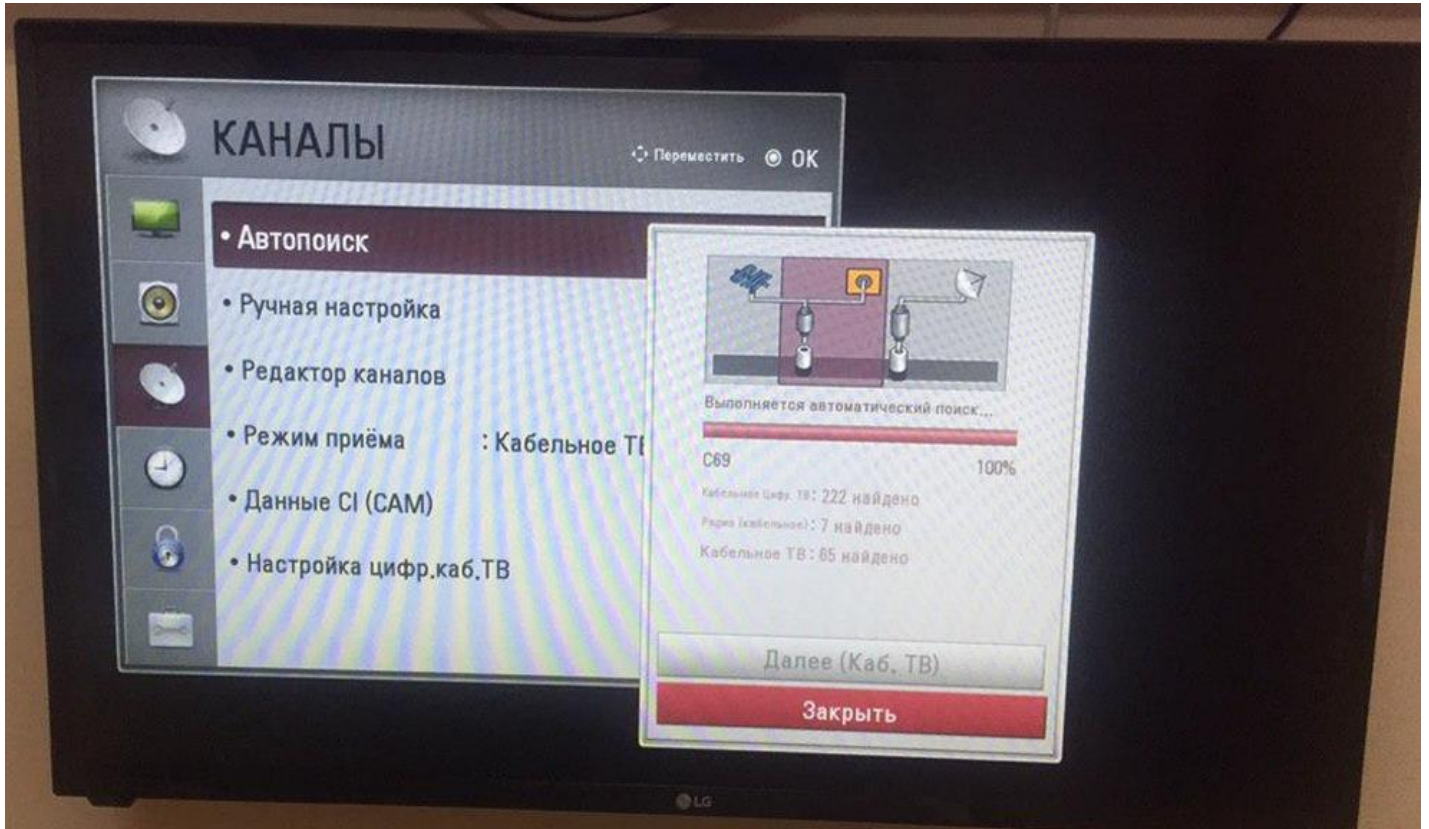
КАНАЛЫ

Переместить ◉ OK

• Автопоиск

• Ручная настройка

• Редактор каналов

• Режим приёма : Кабельное ТВ

• Данные CI (CAM)

• Настройка цифр.каб.ТВ

Выполняется автоматический поиск...

C69 100%

Кабельное Цифр. ТВ : 222 найдено

Радио (кабельное) : 7 найдено

Кабельное ТВ : 65 найдено

Далее (Каб. ТВ)

Закрыть

LG